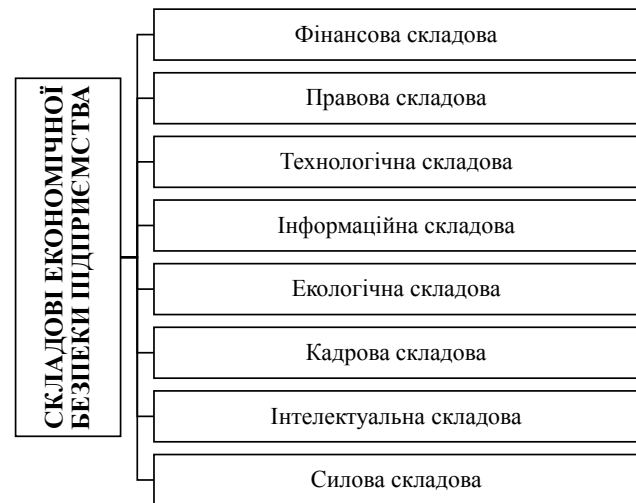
СКЛАДОВІ ЕКОНОМІЧНОЇ БЕЗПЕКИ ПІДПРИЄМСТВА

Фінансова складова

Правова складова

Технологічна складова

Інформаційна складова

Екологічна складова

Кадрова складова

Інтелектуальна складова

Силова складова